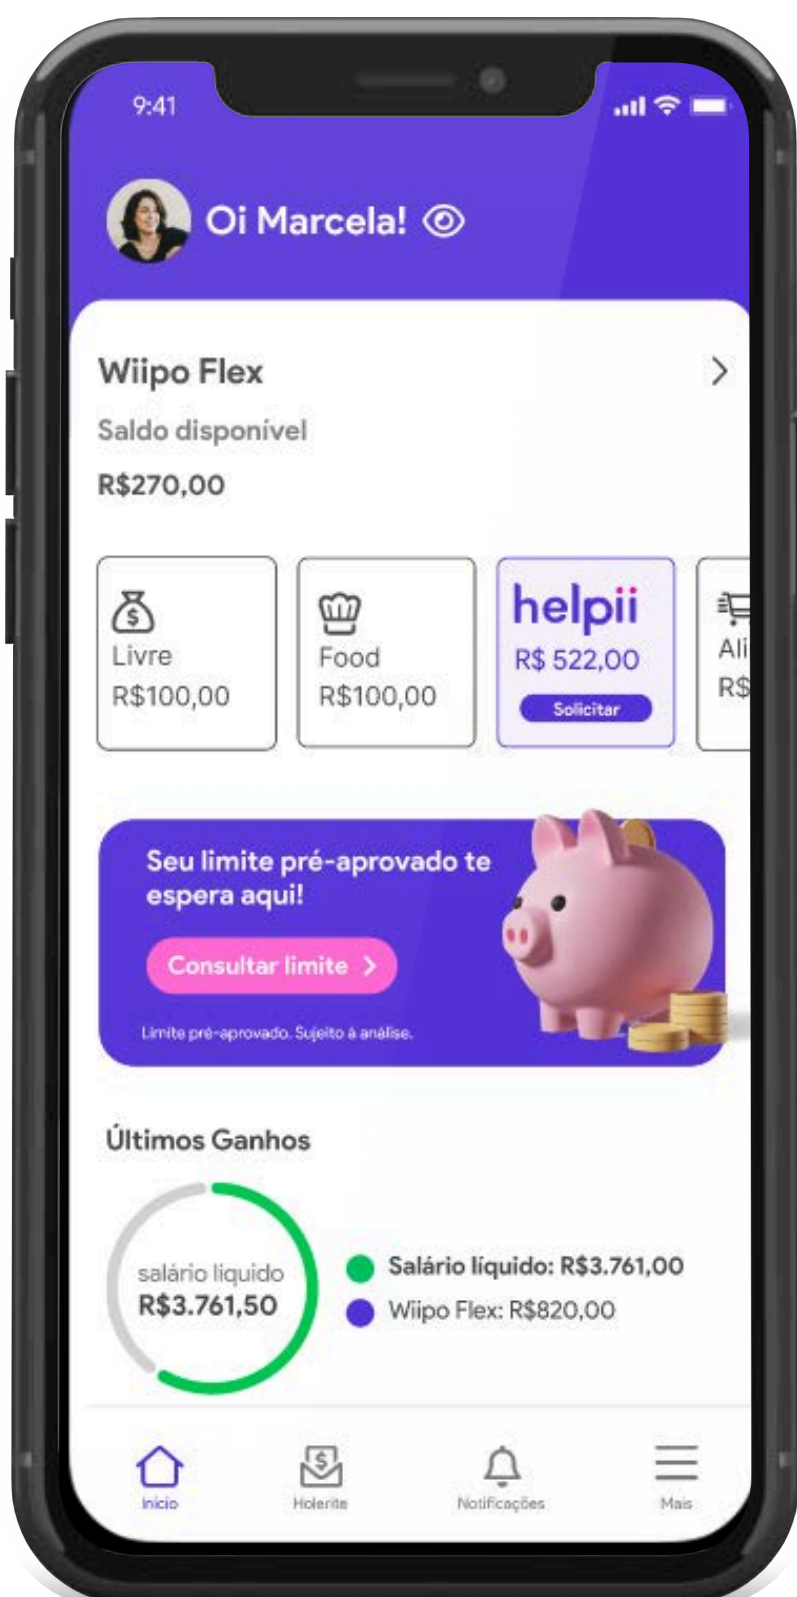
9:41

Oi Marcela!

Wiipo Flex

Saldo disponível

R$270,00

Livre
R$100,00

Food
R$100,00

helpii
R$ 522,00
Solicitar

Ali
R$

Seu limite pré-aprovado te espera aqui!

Consultar limite

Limite pré-aprovado. Sujeito à análise.

Últimos Ganhos

salário líquido
R$3.761,50

Salário líquido: R$3.761,00
Wiipo Flex: R$820,00

Início
Holerite
Notificações
Mais